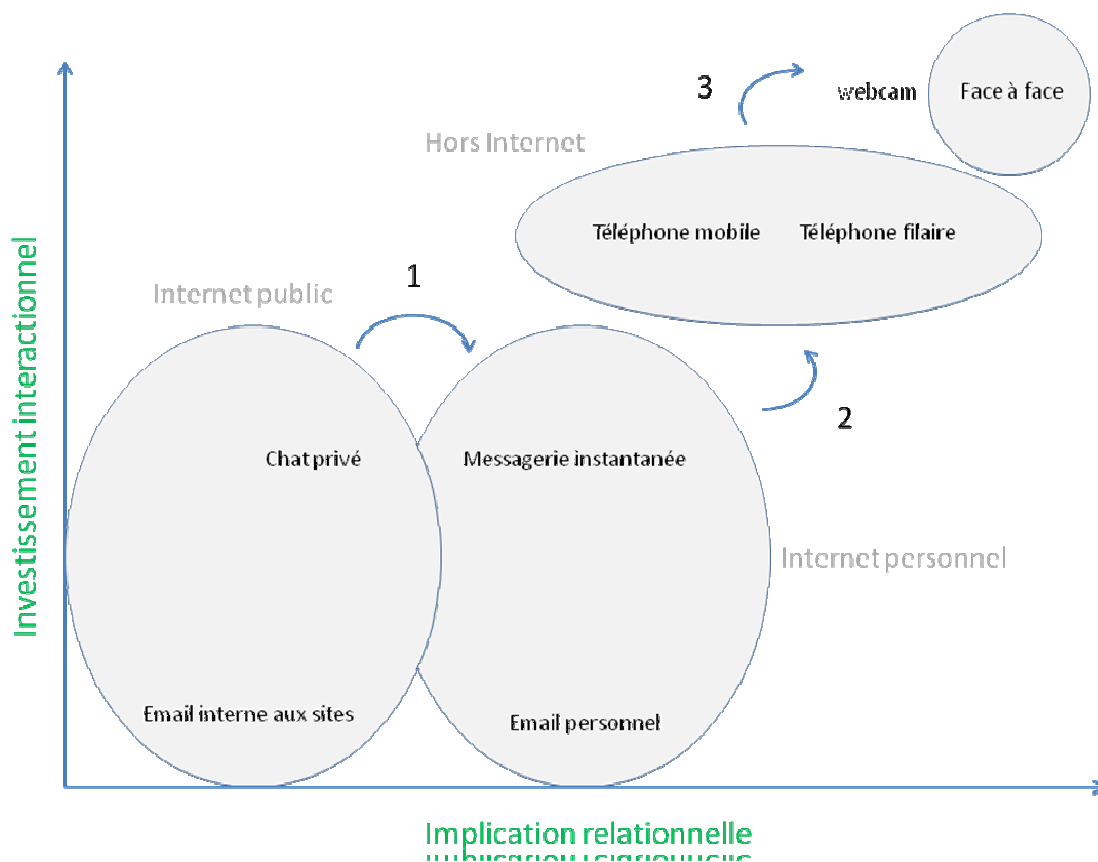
3
webcam
Face à face
Hors Internet
Téléphone mobile
Téléphone filaire
Internet public
1
2
Investissement interactionnel
Chat privé
Messagerie instantanée
Internet personnel
Email interne aux sites
Email personnel
Implication relationnelle